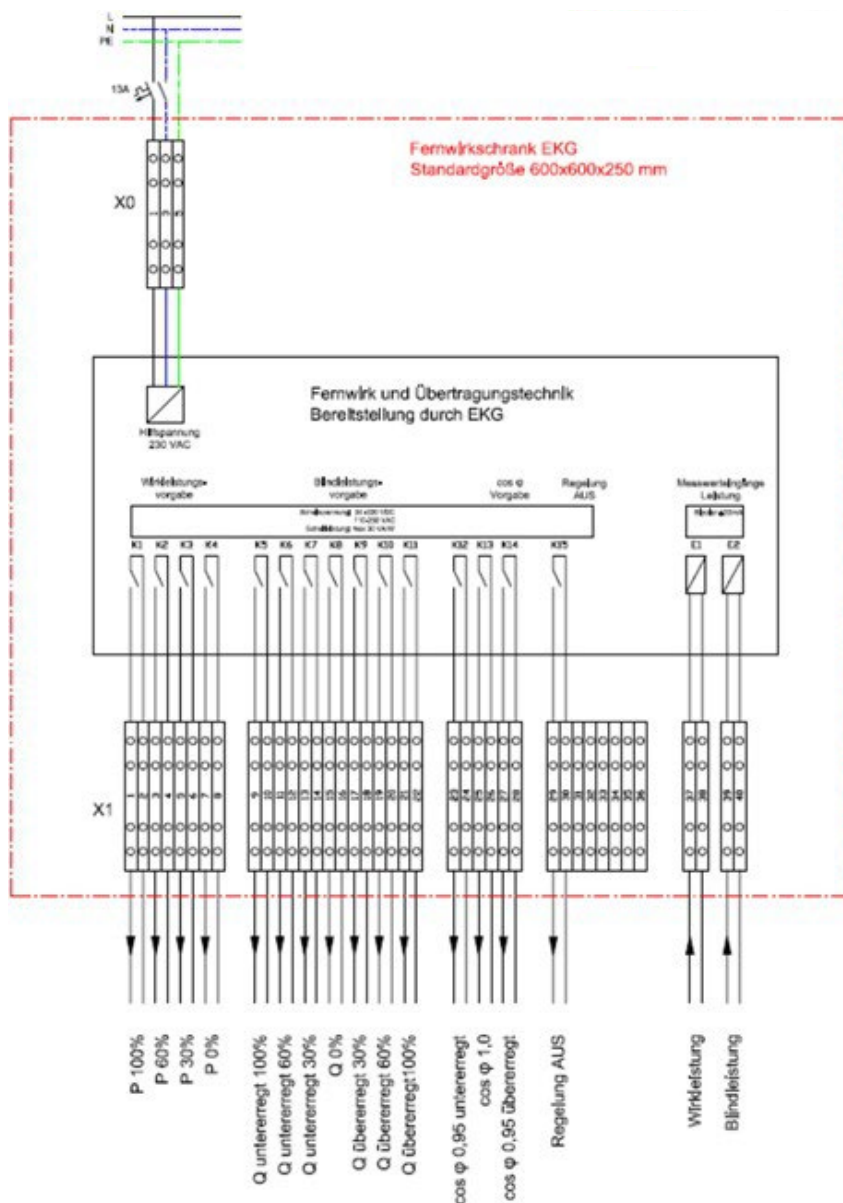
L
N
PE

13A

Fernwirkschrank EKG
Standardgröße 600x600x250 mm

X0

Fernwirk und Übertragungstechnik
Bereitstellung durch EKG

Hilfspannung 230 VAC

Wirkleistungsvorgabe

Blindleistungsvorgabe

cos φ Vorgabe

Regelung AUS

Messwerteingänge Leistung

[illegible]

K1 K2 K3 K4 K5 K6 K7 K8 K9 K10 K11 K12 K13 K14 K15

E1 E2

X1

P 100%
P 60%
P 30%
P 0%

Q untererregt 100%
Q untererregt 60%
Q untererregt 30%
Q 0%
Q übererregt 30%
Q übererregt 60%
Q übererregt100%

cos φ 0,95 untererregt
cos φ 1,0
cos φ 0,95 übererregt

Regelung AUS

Wirkleistung
Blindleistung